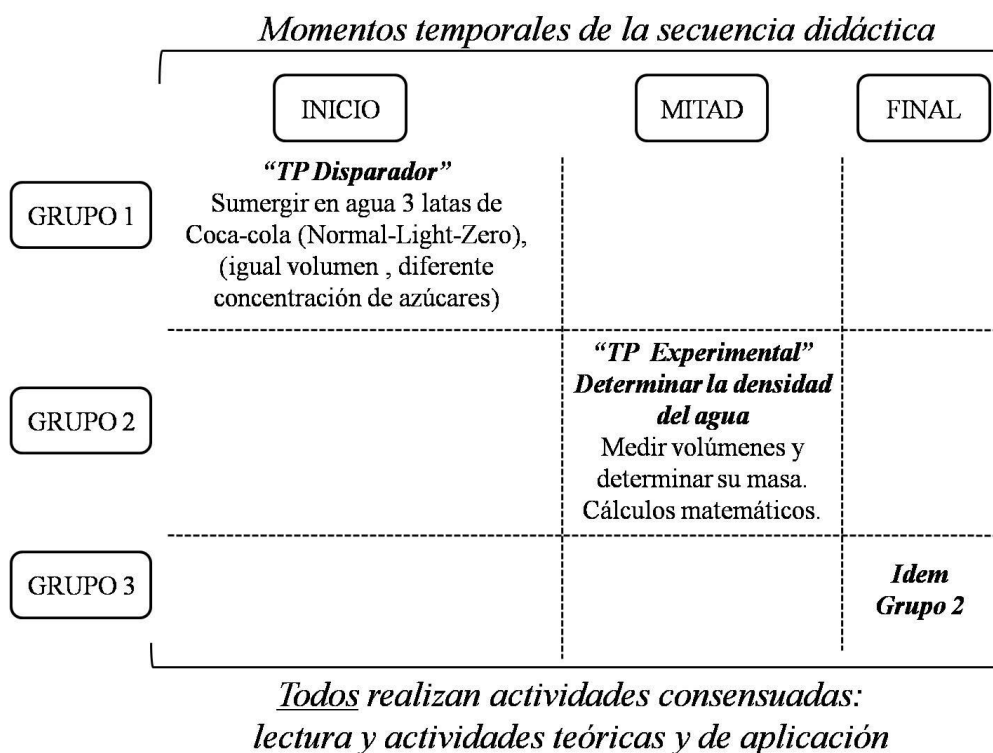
Momentos temporales de la secuencia didáctica

| | INICIO | MITAD | FINAL |
|---|---|---|---|
| GRUPO 1 | "TP Disparador" Sumergir en agua 3 latas de Coca-cola (Normal-Light-Zero), (igual volumen , diferente concentración de azúcares) | | |
| GRUPO 2 | | "TP Experimental" Determinar la densidad del agua Medir volúmenes y determinar su masa. Cálculos matemáticos. | |
| GRUPO 3 | | | Idem Grupo 2 |

Todos realizan actividades consensuadas: lectura y actividades teóricas y de aplicación